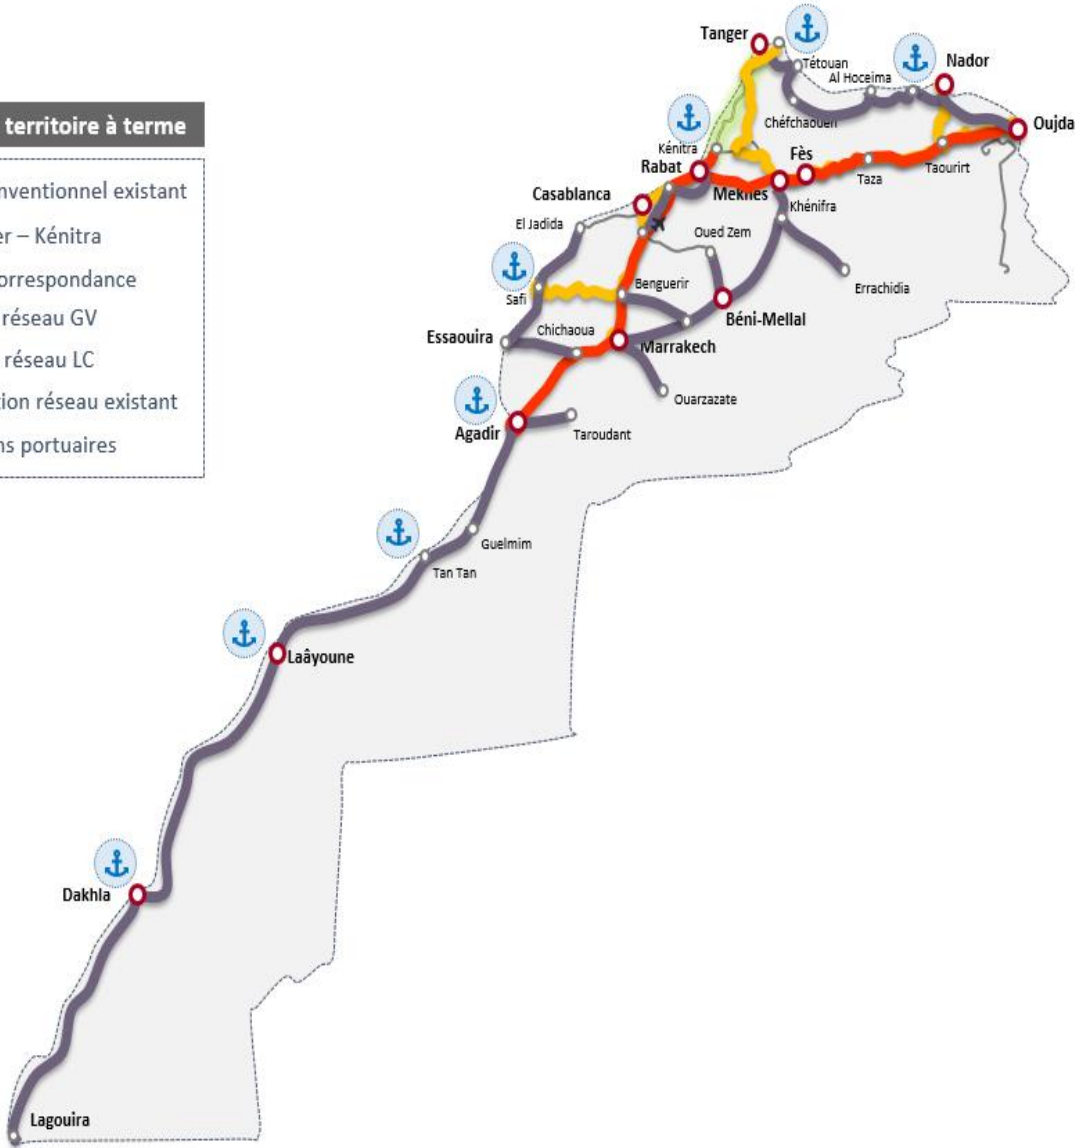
territoire à terme

nventionnel existant
er – Kénitra
orrespondance
réseau GV
réseau LC
tion réseau existant
ns portuaires

Tanger
Tétouan
Al Hoceima
Nador
Oujda
Chéfchaouen
Kénitra
Rabat
Fès
Taza
Taourirt
Casablanca
Meknès
Khénifra
El Jadida
Oued Zem
Errachidia
Safi
Benguerir
Béni-Mellal
Chichaoua
Essaouira
Marrakech
Ouarzazate
Agadir
Taroudant
Guelmim
Tan Tan
Laâyoune
Dakhla
Lagouira